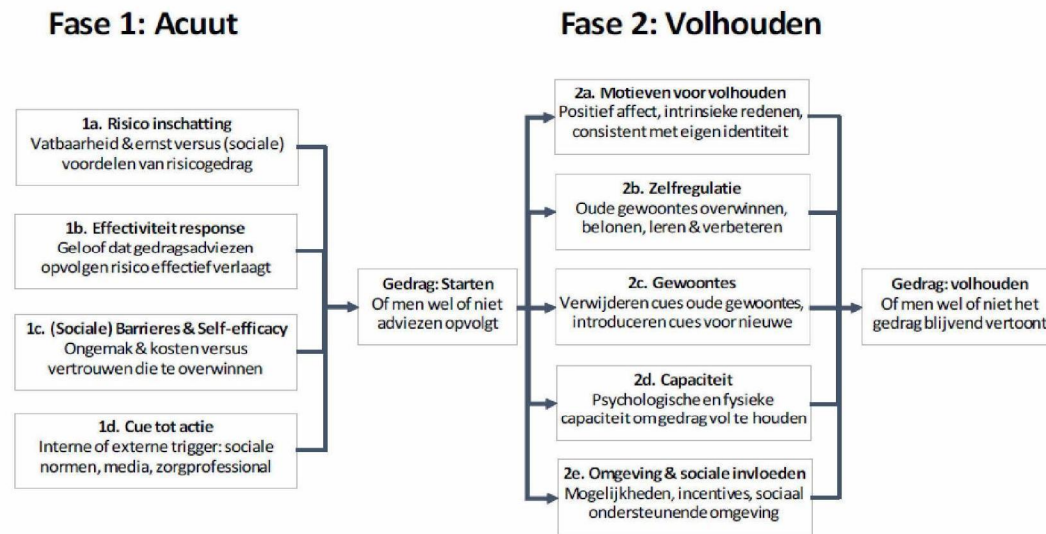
Fase 1: Acuut

Fase 2: Volhouden

1a. Risico inschatting
Vatbaarheid & ernst versus (sociale) voordelen van risicogedrag

1b. Effectiviteit response
Geloof dat gedragsadviezen opvolgen risico effectief verlaagt

1c. (Sociale) Barrieres & Self-efficacy
Ongemak & kosten versus vertrouwen die te overwinnen

1d. Cue tot actie
Interne of externe trigger: sociale normen, media, zorgprofessional

Gedrag: Starten
Of men wel of niet adviezen opvolgt

2a. Motieven voor volhouden
Positief affect, intrinsieke redenen, consistent met eigen identiteit

2b. Zelfregulatie
Oude gewoontes overwinnen, belonen, leren & verbeteren

2c. Gewoontes
Verwijderen cues oude gewoontes, introduceren cues voor nieuwe

2d. Capaciteit
Psychologische en fysieke capaciteit om gedrag vol te houden

2e. Omgeving & sociale invloeden
Mogelijkheden, incentives, sociaal ondersteunende omgeving

Gedrag: volhouden
Of men wel of niet het gedrag blijvend vertoont